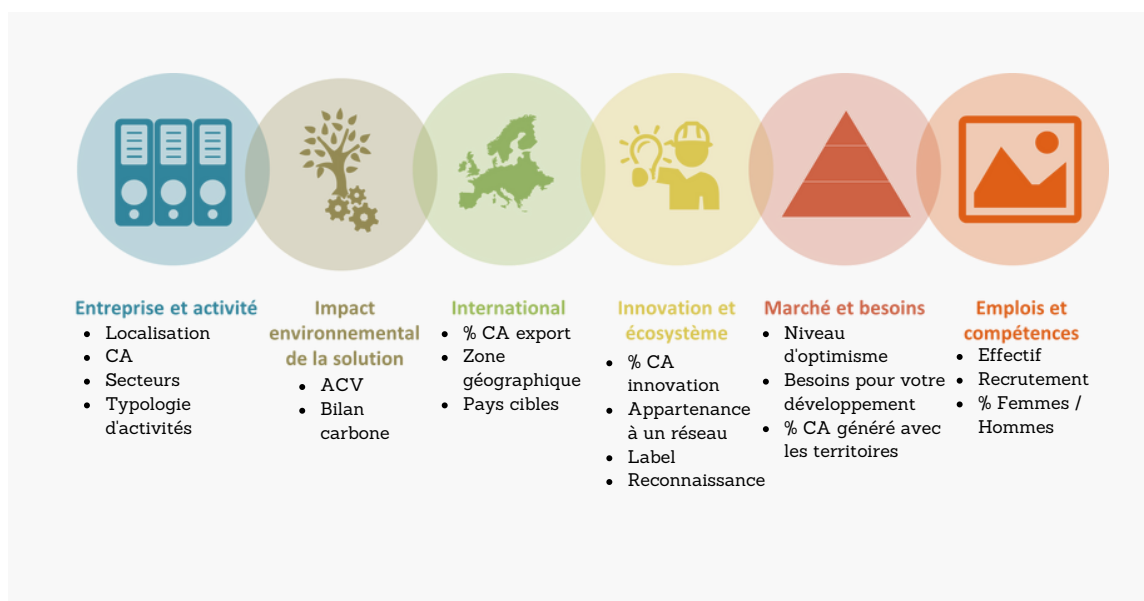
Entreprise et activité
- Localisation
- CA
- Secteurs
- Typologie d'activités

Impact environnemental de la solution
- ACV
- Bilan carbone

International
- % CA export
- Zone géographique
- Pays cibles

Innovation et écosystème
- % CA innovation
- Appartenance à un réseau
- Label
- Reconnaissance

Marché et besoins
- Niveau d'optimisme
- Besoins pour votre développement
- % CA généré avec les territoires

Emplois et compétences
- Effectif
- Recrutement
- % Femmes / Hommes